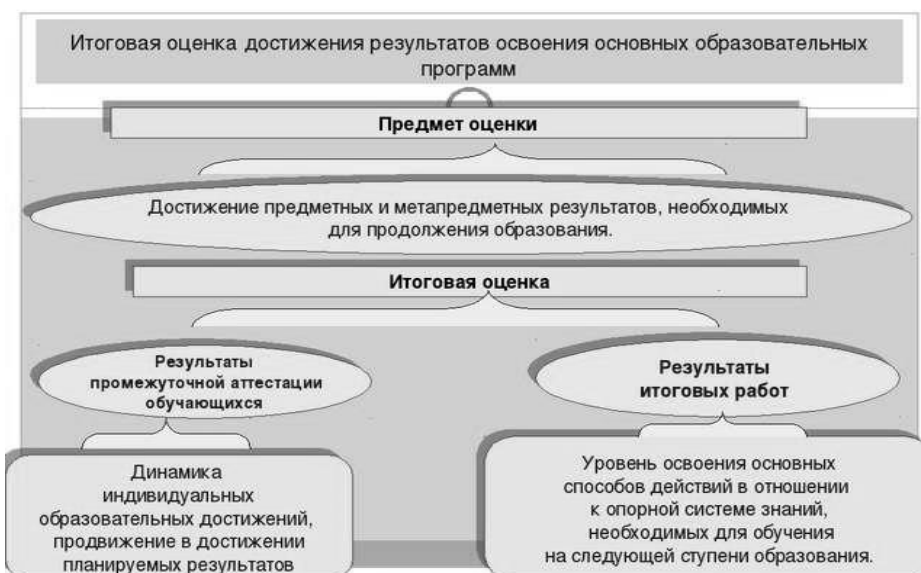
Итоговая оценка достижения результатов освоения основных образовательных программ

Предмет оценки

Достижение предметных и метапредметных результатов, необходимых для продолжения образования.

Итоговая оценка

Результаты промежуточной аттестации обучающихся

Результаты итоговых работ

Динамика индивидуальных образовательных достижений, продвижение в достижении планируемых результатов

Уровень освоения основных способов действий в отношении к опорной системе знаний, необходимых для обучения на следующей ступени образования.